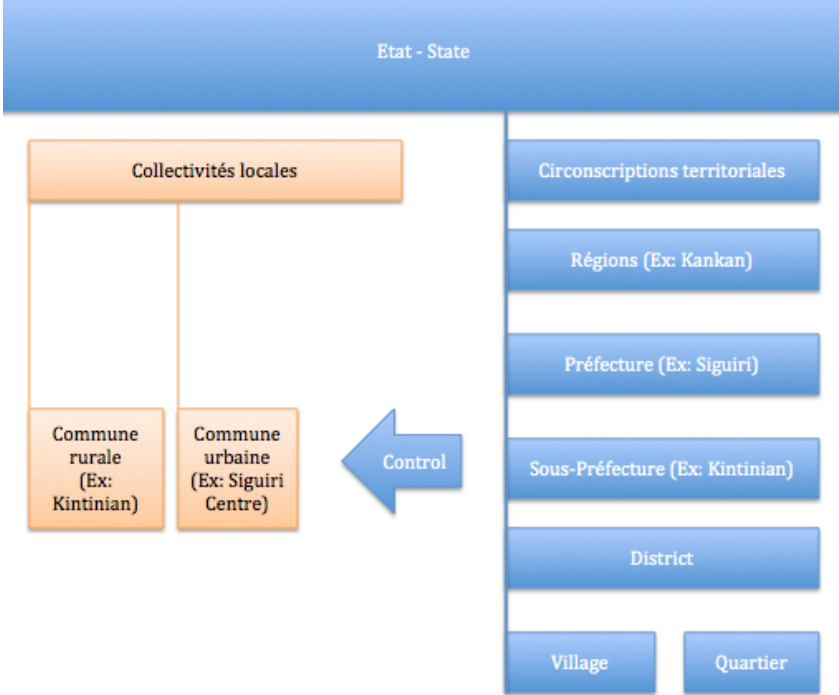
Etat - State

Collectivités locales

Commune rurale (Ex: Kintinian)

Commune urbaine (Ex: Siguiri Centre)

Control

Circonscriptions territoriales

Régions (Ex: Kankan)

Préfecture (Ex: Siguiri)

Sous-Préfecture (Ex: Kintinian)

District

Village

Quartier